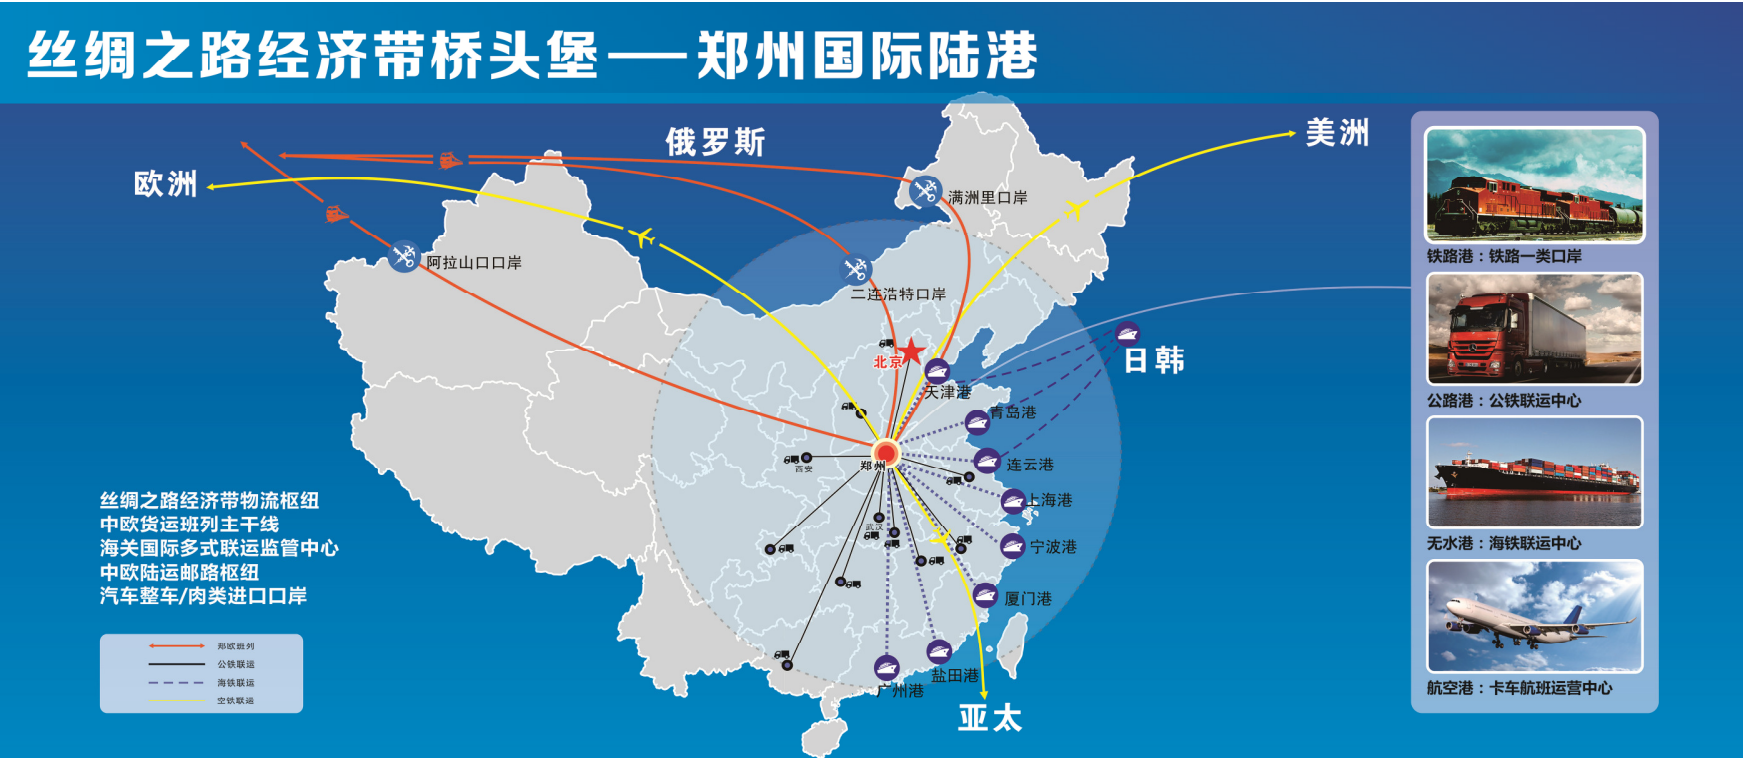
丝绸之路经济带桥头堡——郑州国际陆港

俄罗斯

欧洲

美洲

满洲里口岸

阿拉山口口岸

二连浩特口岸

北京

天津港

日韩

青岛港

郑州

西安

连云港

上海港

武汉

宁波港

厦门港

盐田港

广州港

亚太

丝绸之路经济带物流枢纽
中欧货运班列主干线
海关国际多式联运监管中心
中欧陆运邮路枢纽
汽车整车/肉类进口口岸

郑欧班列
公铁联运
海铁联运
空铁联运

铁路港：铁路一类口岸

公路港：公铁联运中心

无水港：海铁联运中心

航空港：卡车航班运营中心